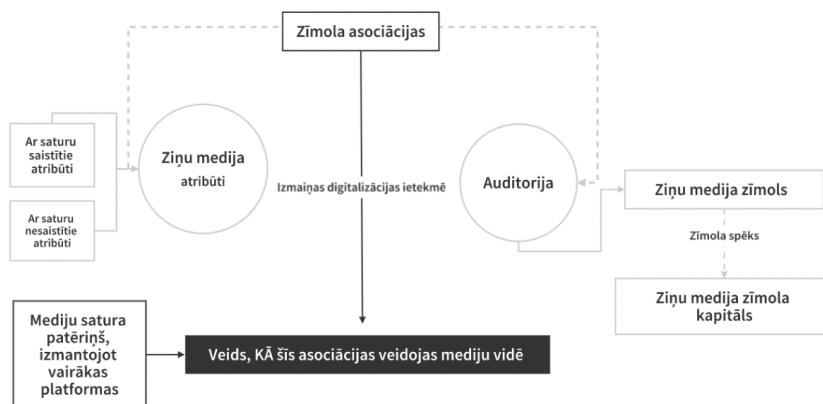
Zīmola asociācijas

Ar saturu saistītie atribūti

Ar saturu nesaistītie atribūti

Ziņu medija atribūti

Izmaiņas digitalizācijas ietekmē

Auditorija

Ziņu medija zīmols

Zīmola spēks

Ziņu medija zīmola kapitāls

Mediju satura patēriņš, izmantojot vairākas platformas

Veids, KĀ šīs asociācijas veidojas mediju vidē